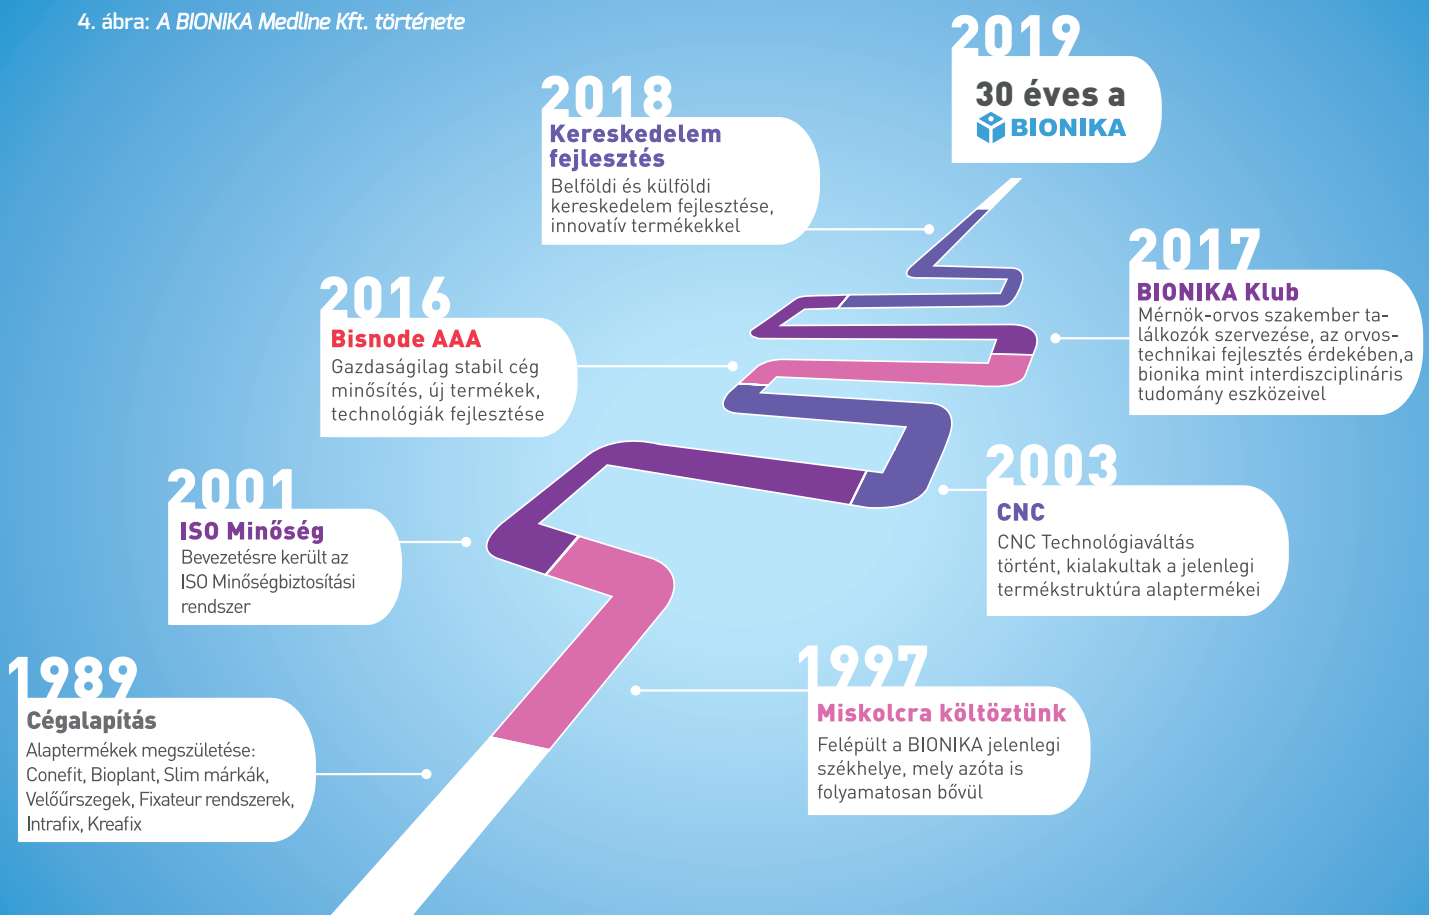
4. ábra: A BIONIKA Medline Kft. története

2019
30 éves a
BIONIKA

2018
Kereskedelem fejlesztés
Belföldi és külföldi kereskedelem fejlesztése, innovatív termékekkel

2017
BIONIKA Klub
Mérnök-orvos szakember találkozók szervezése, az orvostechnikai fejlesztés érdekében,a bionika mint interdiszciplináris tudomány eszközeivel

2016
Bisnode AAA
Gazdaságilag stabil cég minősítés, új termékek, technológiák fejlesztése

2003
CNC
CNC Technológiaváltás történt, kialakultak a jelenlegi termékstruktúra alaptermékei

2001
ISO Minőség
Bevezetésre került az ISO Minőségbiztosítási rendszer

1997
Miskolcra költöztünk
Felépült a BIONIKA jelenlegi székhelye, mely azóta is folyamatosan bővül

1989
Cégalapítás
Alaptermékek megszületése: Conefit, Bioplant, Slim márkák, Velőűrszegek, Fixateur rendszerek, Intrafix, Kreafix